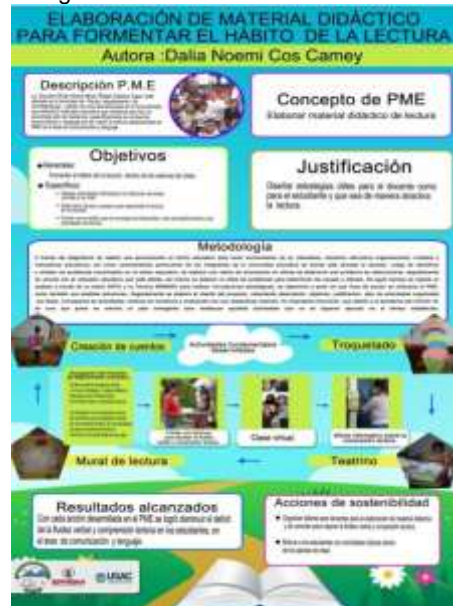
ELABORACIÓN DE MATERIAL DIDÁCTICO PARA FORMENTAR EL HÁBITO DE LA LECTURA
Autora :Dalia Noemi Cos Camey

Descripción P.M.E
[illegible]

Concepto de PME
Elaborar material didáctico de lectura

Objetivos
Generales
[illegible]
Específicos
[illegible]

Justificación
Diseñar estrategias útiles para el docente como para el estudiante y que sea de manera didáctica la lectura.

Metodología
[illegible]

Creación de cuentos
Actividades Fundamentales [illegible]
Troquelado
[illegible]
Clase virtual
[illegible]
Mural de lectura
Teatrino

Resultados alcanzados
Con cada acción desarrollada en el PME se logró disminuir el déficit de la fluidez verbal y comprensión lectora en los estudiantes, en el área de comunicación y lenguaje.

Acciones de sostenibilidad
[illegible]

USAC